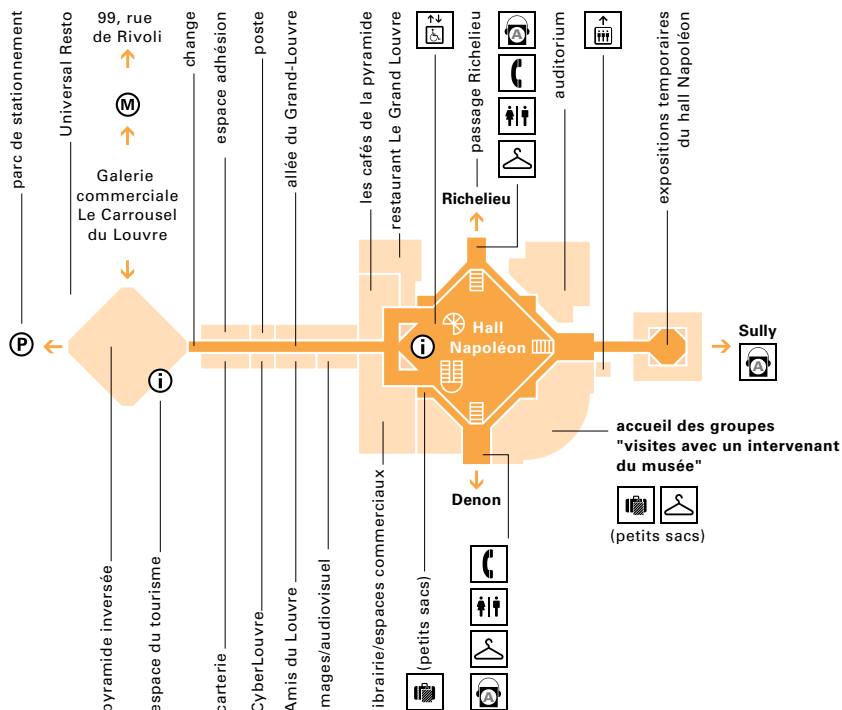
parc de stationnement

Universal Resto

99, rue de Rivoli

Ⓜ

Galerie commerciale Le Carrousel du Louvre

change

espace adhésion

poste

allée du Grand-Louvre

les cafés de la pyramide

restaurant Le Grand Louvre

passage Richelieu

auditorium

expositions temporaires du hall Napoléon

Richelieu

Hall Napoléon

Sully

accueil des groupes "visites avec un intervenant du musée"

(petits sacs)

Denon

Ⓟ

pyramide inversée

espace du tourisme

carterie

CyberLouvre

Amis du Louvre

mages/audiovisuel

librairie/espaces commerciaux

(petits sacs)